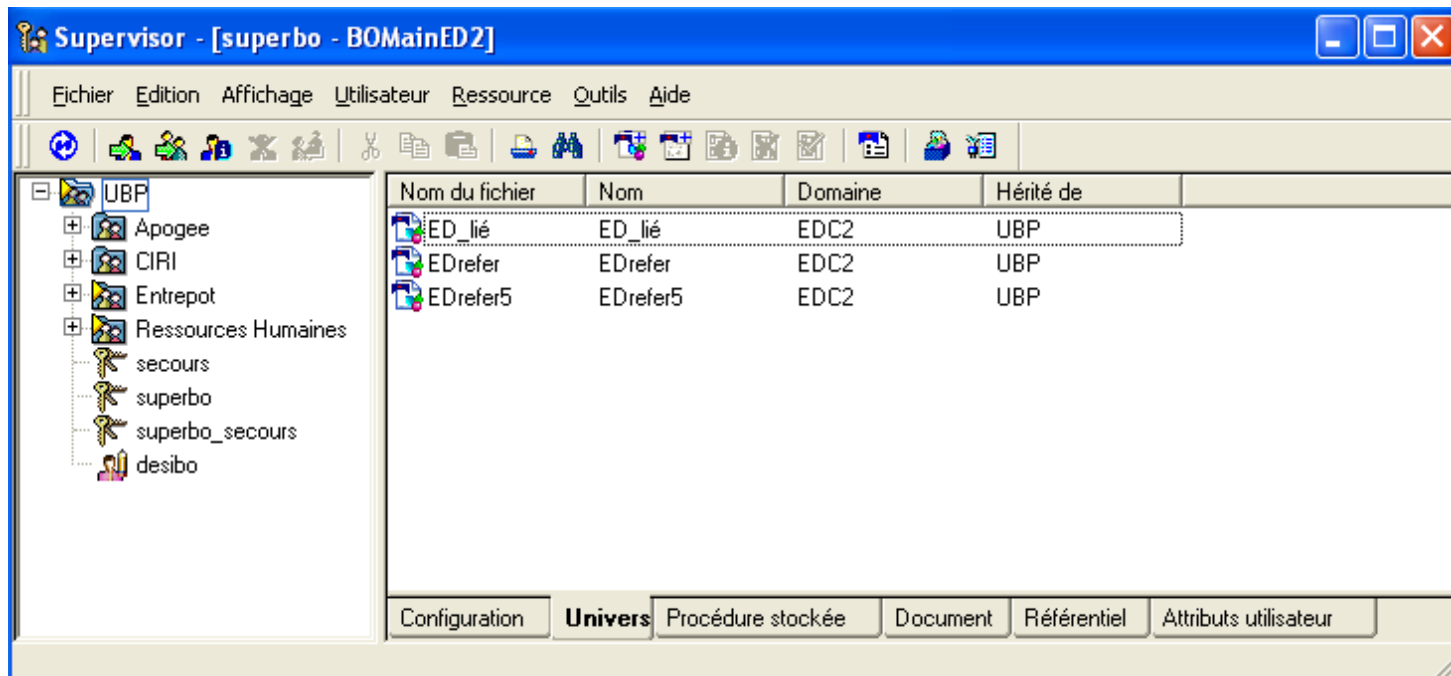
Supervisor - [superbo - BOMainED2]

Fichier Edition Affichage Utilisateur Ressource Outils Aide

UBP
Apogee
CIRI
Entrepot
Ressources Humaines
secours
superbo
superbo_secours
desibo

| Nom du fichier | Nom | Domaine | Hérité de |
|---|---|---|---|
| ED_lié | ED_lié | EDC2 | UBP |
| EDrefer | EDrefer | EDC2 | UBP |
| EDrefer5 | EDrefer5 | EDC2 | UBP |

Configuration | Univers | Procédure stockée | Document | Référentiel | Attributs utilisateur